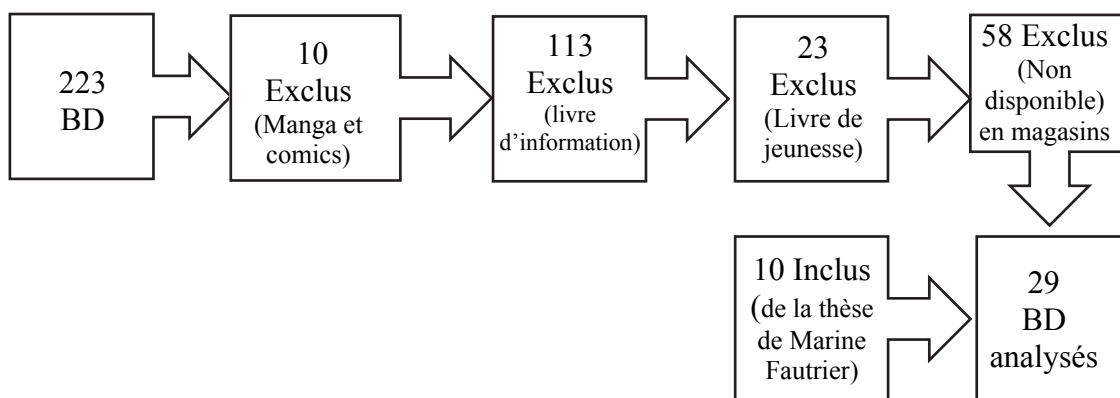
223 BD

10 Exclus (Manga et comics)

113 Exclus (livre d'information)

23 Exclus (Livre de jeunesse)

58 Exclus (Non disponible) en magasins

10 Inclus (de la thèse de Marine Fautrier)

29 BD analysés